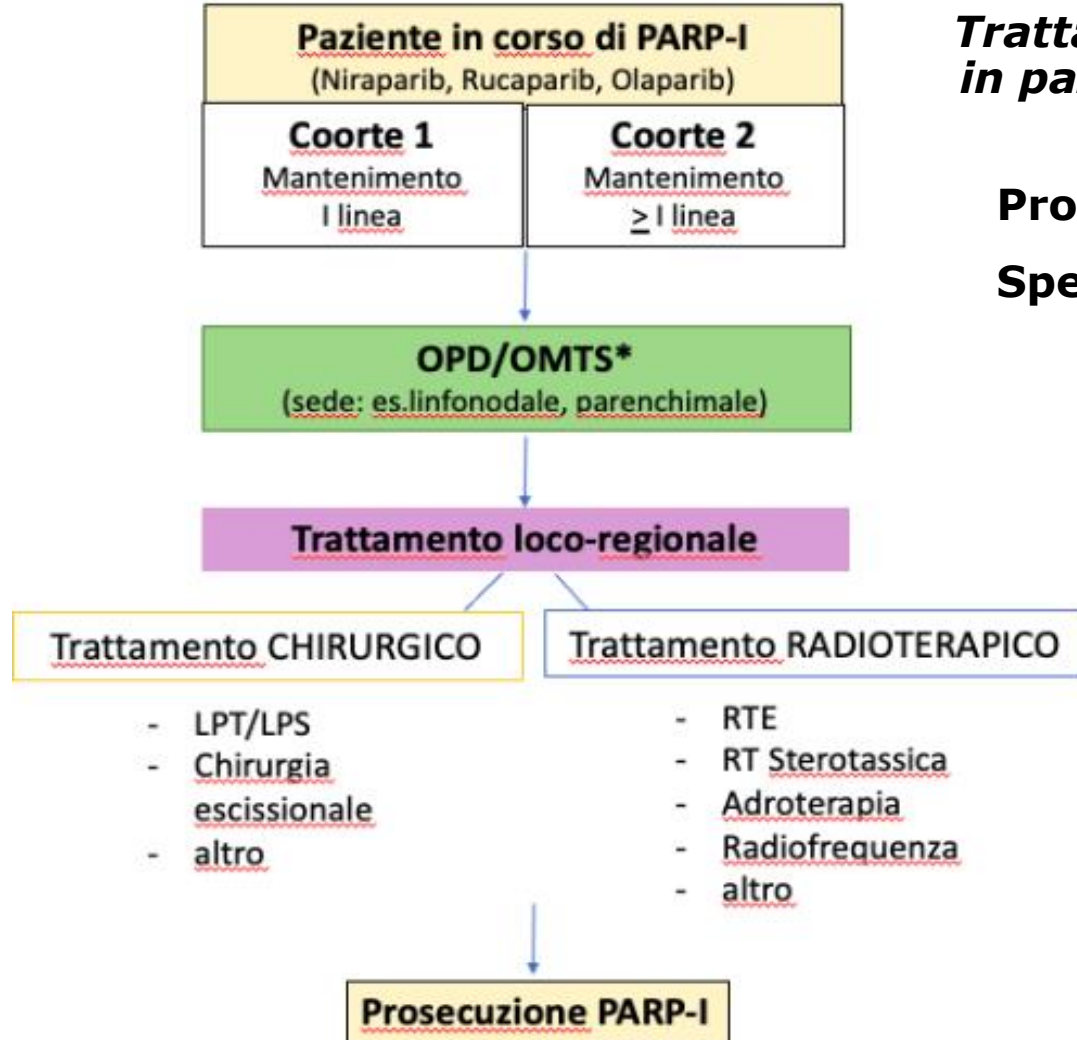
Paziente in corso di PARP-I
(Niraparib, Rucaparib, Olaparib)

Coorte 1
Mantenimento
I linea

Coorte 2
Mantenimento
$\geq$ I linea

OPD/OMTS*
(sede: es.linfonodale, parenchimale)

Trattamento loco-regionale

Trattamento CHIRURGICO
- LPT/LPS
- Chirurgia escissionale
- altro

Trattamento RADIOTERAPICO
- RTE
- RT Sterotassica
- Adroterapia
- Radiofrequenza
- altro

Prosecuzione PARP-I

Tratta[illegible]
in pa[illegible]

Pro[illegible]

Spe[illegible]